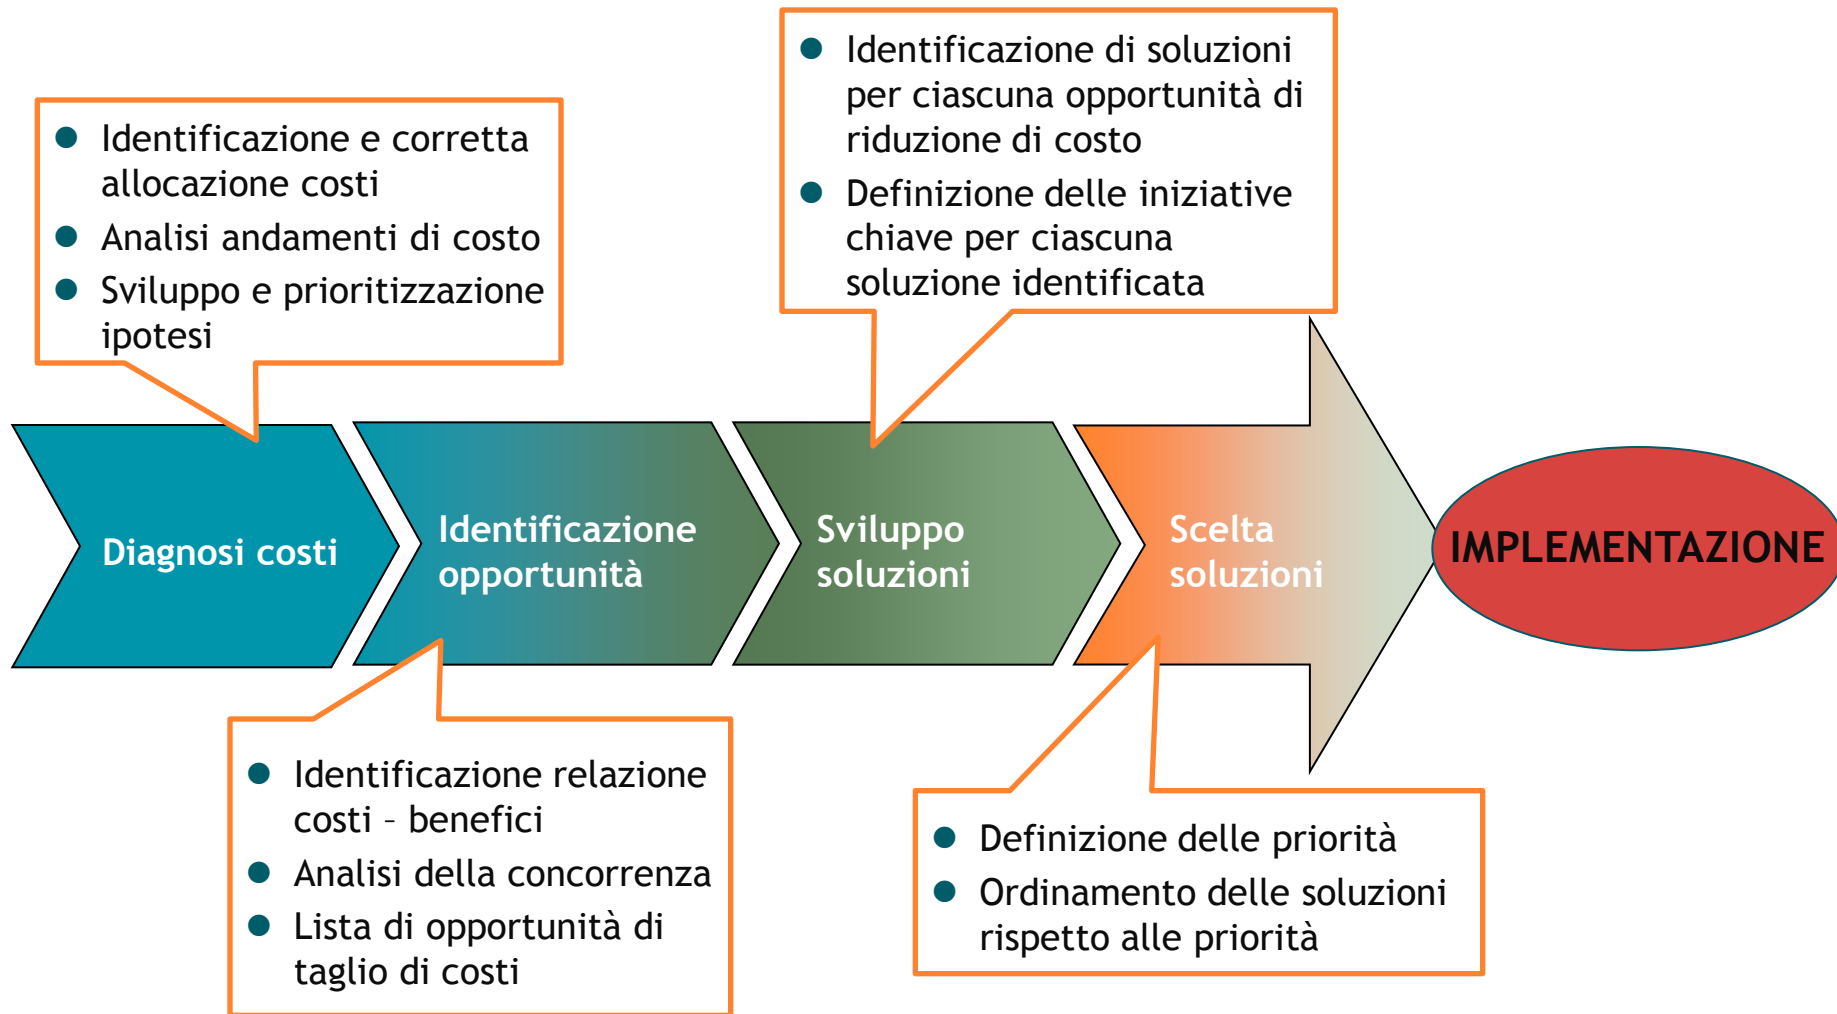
- Identificazione e corretta allocazione costi
- Analisi andamenti di costo
- Sviluppo e prioritizzazione ipotesi

- Identificazione di soluzioni per ciascuna opportunità di riduzione di costo
- Definizione delle iniziative chiave per ciascuna soluzione identificata

Diagnosi costi

Identificazione opportunità

Sviluppo soluzioni

Scelta soluzioni

IMPLEMENTAZIONE

- Identificazione relazione costi – benefici
- Analisi della concorrenza
- Lista di opportunità di taglio di costi

- Definizione delle priorità
- Ordinamento delle soluzioni rispetto alle priorità